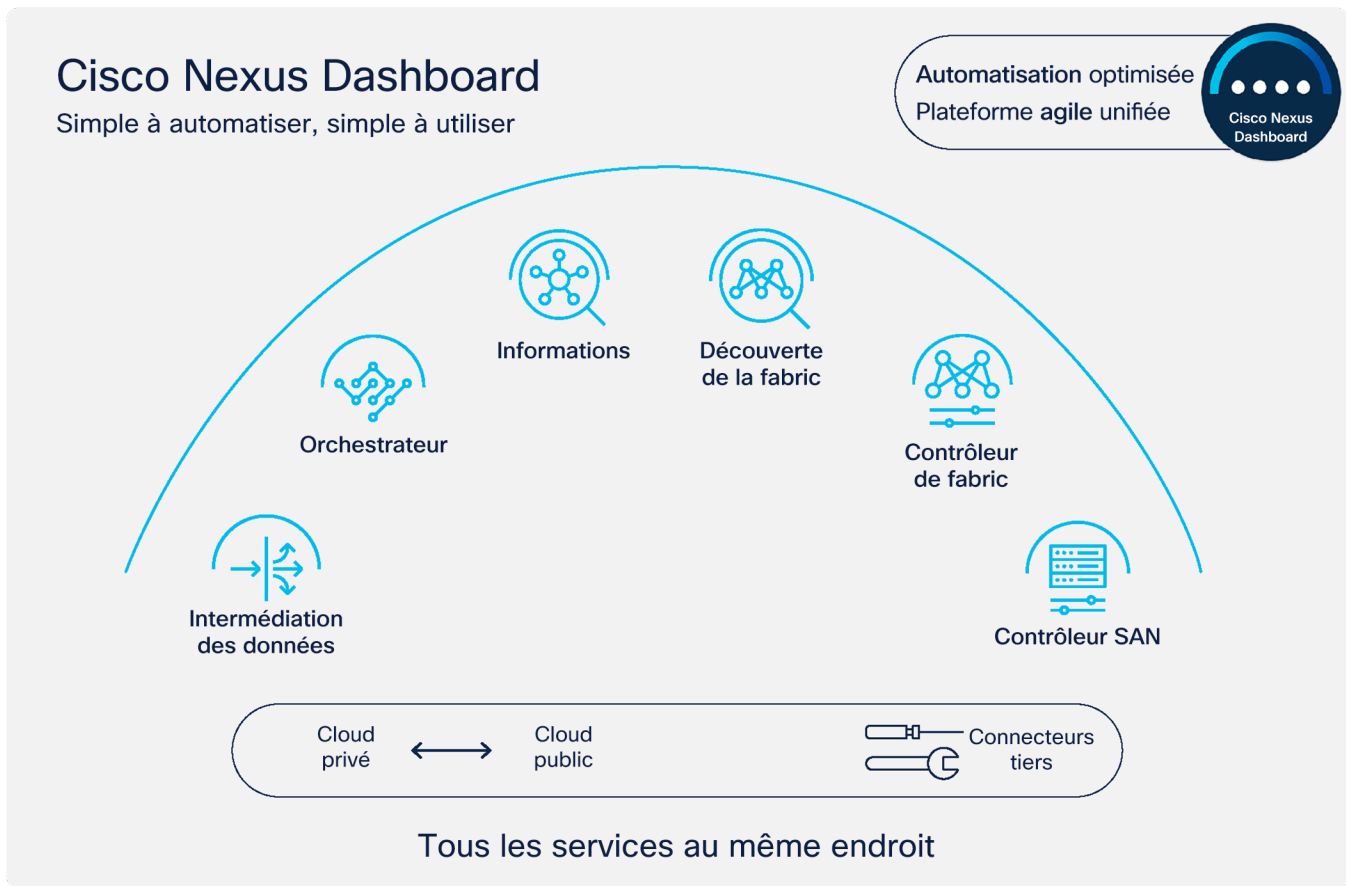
Cisco Nexus Dashboard

Simple à automatiser, simple à utiliser

Automatisation optimisée

Plateforme agile unifiée

Cisco Nexus Dashboard

Informations

Découverte de la fabric

Orchestrateur

Contrôleur de fabric

Intermédiation des données

Contrôleur SAN

Cloud privé

Cloud public

Connecteurs tiers

Tous les services au même endroit